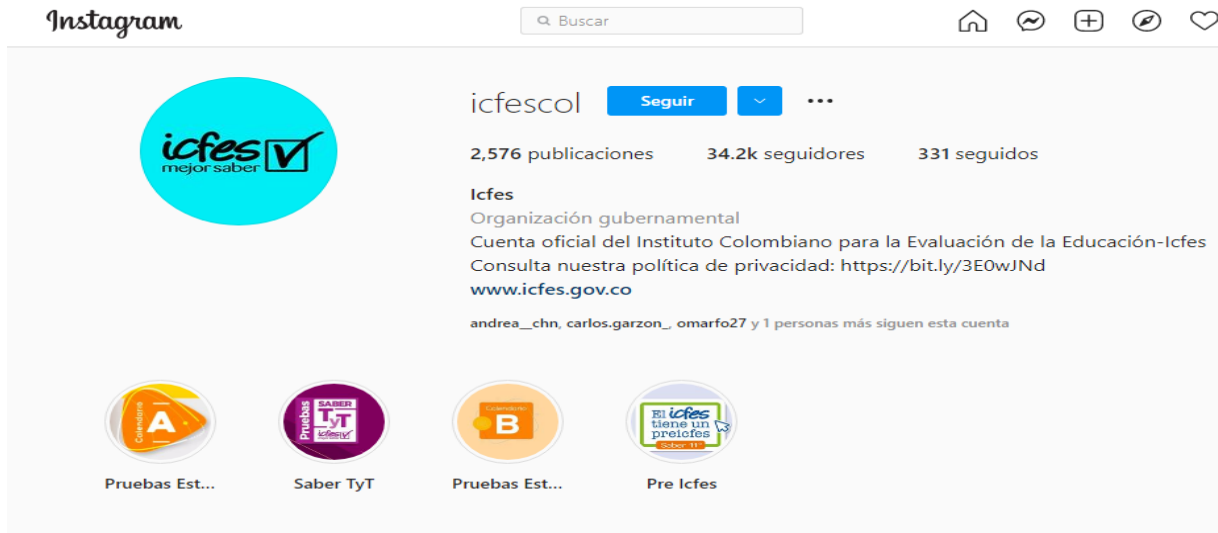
Instagram

Buscar

icfes
mejor saber

icfescol Seguir ...

2,576 publicaciones 34.2k seguidores 331 seguidos

Icfes
Organización gubernamental
Cuenta oficial del Instituto Colombiano para la Evaluación de la Educación-Icfes
Consulta nuestra política de privacidad: https://bit.ly/3E0wJNd
www.icfes.gov.co

andrea__chn, carlos.garzon_, omarfo27 y 1 personas más siguen esta cuenta

Calendario A
Pruebas Est...

SABER TyT Pruebas icfes
Saber TyT

Calendario B
Pruebas Est...

El icfes tiene un preicfes Saber 11°
Pre Icfes